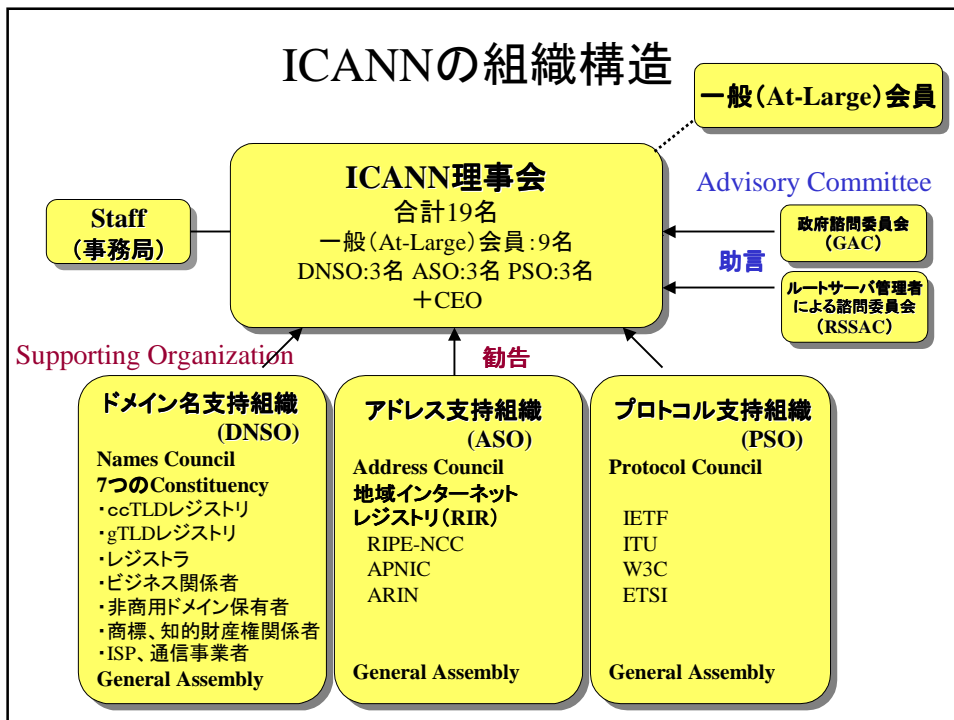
ICANNの組織構造

一般(At-Large)会員

ICANN理事会
合計19名
一般(At-Large)会員:9名
DNSO:3名 ASO:3名 PSO:3名
+CEO

Staff
(事務局)

Advisory Committee

政府諮問委員会
(GAC)

助言

ルートサーバ管理者
による諮問委員会
(RSSAC)

Supporting Organization

勧告

ドメイン名支持組織
(DNSO)
Names Council
7つのConstituency
・ccTLDレジストリ
・gTLDレジストリ
・レジストラ
・ビジネス関係者
・非商用ドメイン保有者
・商標、知的財産権関係者
・ISP、通信事業者
General Assembly

アドレス支持組織
(ASO)
Address Council
地域インターネット
レジストリ(RIR)
RIPE-NCC
APNIC
ARIN
General Assembly

プロトコル支持組織
(PSO)
Protocol Council
IETF
ITU
W3C
ETSI
General Assembly